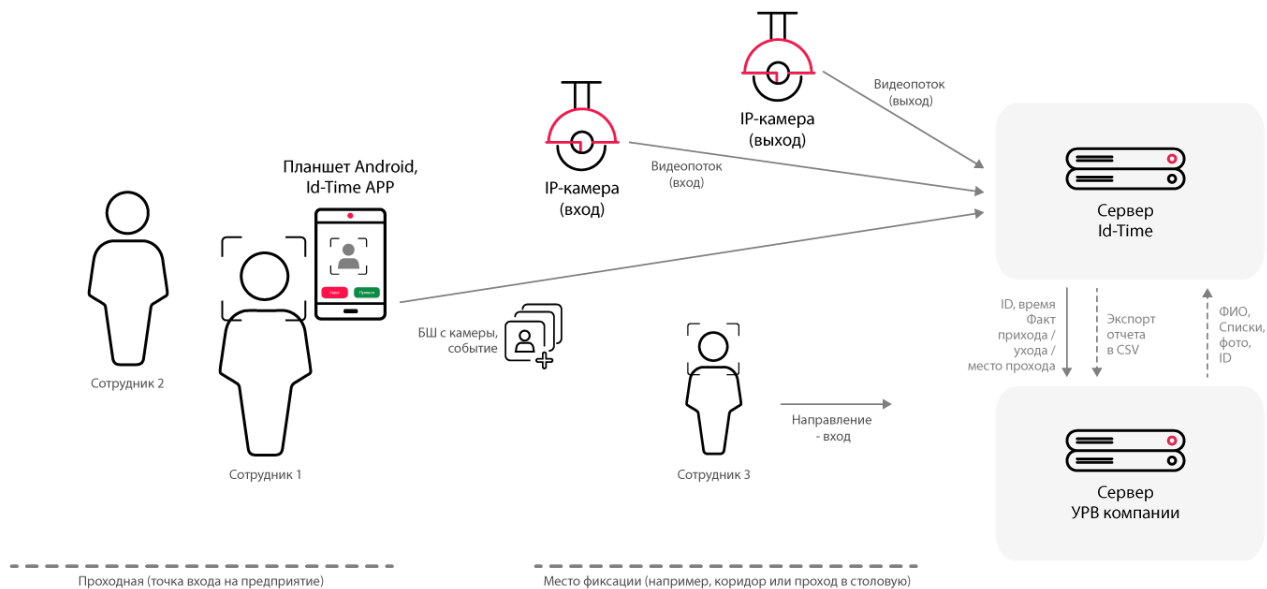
IP-камера
(выход)

Видеопоток
(выход)

IP-камера
(вход)

Видеопоток
(вход)

Планшет Android,
Id-Time APP

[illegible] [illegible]

Сервер
Id-Time

Сотрудник 2

Сотрудник 1

БШ с камеры,
событие

Сотрудник 3

Направление
- вход

ID, время
Факт
прихода /
ухода /
место прохода

Экспорт
отчета
в CSV

ФИО,
Списки,
фото,
ID

Сервер
УРВ компании

Проходная (точка входа на предприятие)

Место фиксации (например, коридор или проход в столовую)